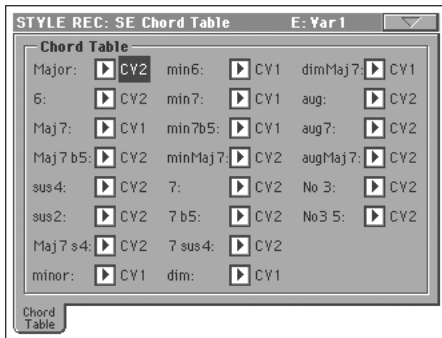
STYLE REC: SE Chord Table E: Var1

Chord Table

| | | | | | |
|---|---|---|---|---|---|
| Major: | CV2 | min6: | CV1 | dimMaj7: | CV1 |
| 6: | CV2 | min7: | CV1 | aug: | CV2 |
| Maj7: | CV1 | min7b5: | CV1 | aug7: | CV2 |
| Maj7 b5: | CV2 | minMaj7: | CV2 | augMaj7: | CV2 |
| sus4: | CV2 | 7: | CV2 | No 3: | CV2 |
| sus2: | CV2 | 7 b5: | CV2 | No3 5: | CV2 |
| Maj7 s4: | CV2 | 7 sus4: | CV2 | | |
| minor: | CV1 | dim: | CV1 | | |

Chord Table